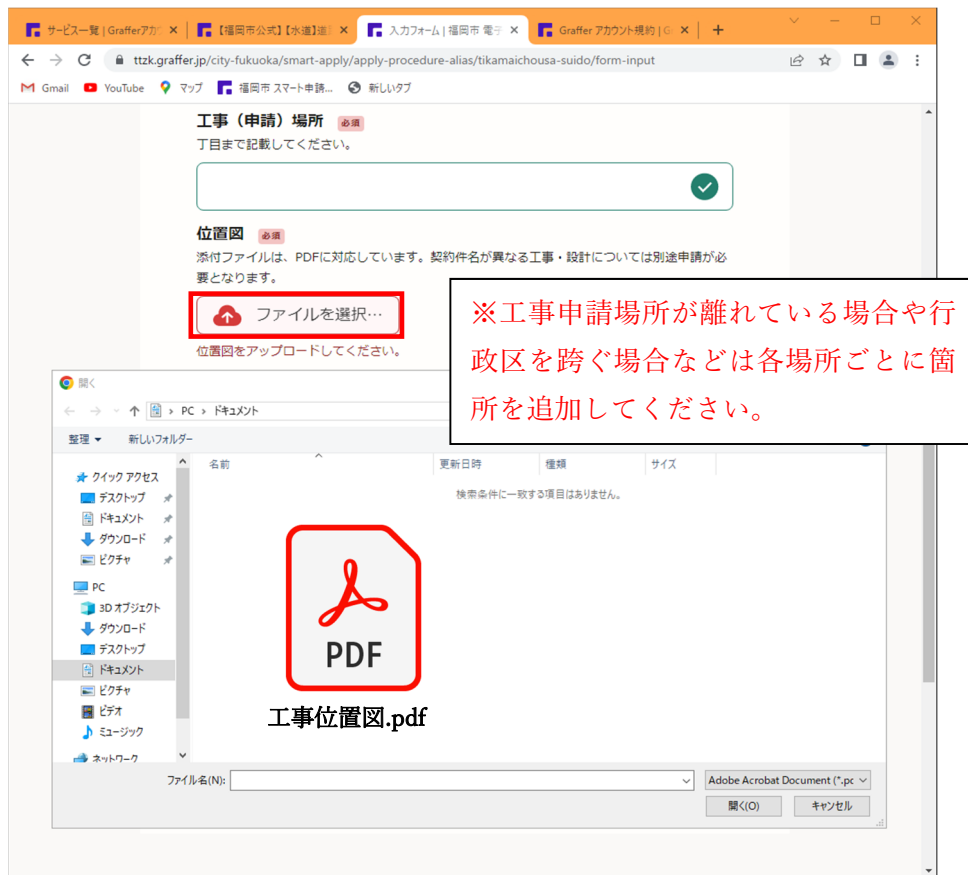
サービス一覧 | Grafferアカ ×
【福岡市公式】【水道】道 ×
入力フォーム | 福岡市 電子 ×
Graffer アカウント規約 | G ×
+

ttzk.graffer.jp/city-fukuoka/smart-apply/apply-procedure-alias/tikamaichousa-suido/form-input

Gmail
YouTube
マップ
福岡市 スマート申請...
新しいタブ

工事（申請）場所 必須
丁目まで記載してください。

位置図 必須
添付ファイルは、PDFに対応しています。契約件名が異なる工事・設計については別途申請が必要となります。

ファイルを選択…

位置図をアップロードしてください。

※工事申請場所が離れている場合や行政区を跨ぐ場合などは各場所ごとに箇所を追加してください。

開く
PC > ドキュメント
整理 ▾
新しいフォルダー
クイック アクセス
デスクトップ
ドキュメント
ダウンロード
ピクチャ
PC
3D オブジェクト
ダウンロード
デスクトップ
ドキュメント
ピクチャ
ビデオ
ミュージック
ネットワーク
名前
更新日時
種類
サイズ
検索条件に一致する項目はありません。

PDF
工事位置図.pdf

ファイル名(N):
Adobe Acrobat Document (*.pc
開く(O)
キャンセル